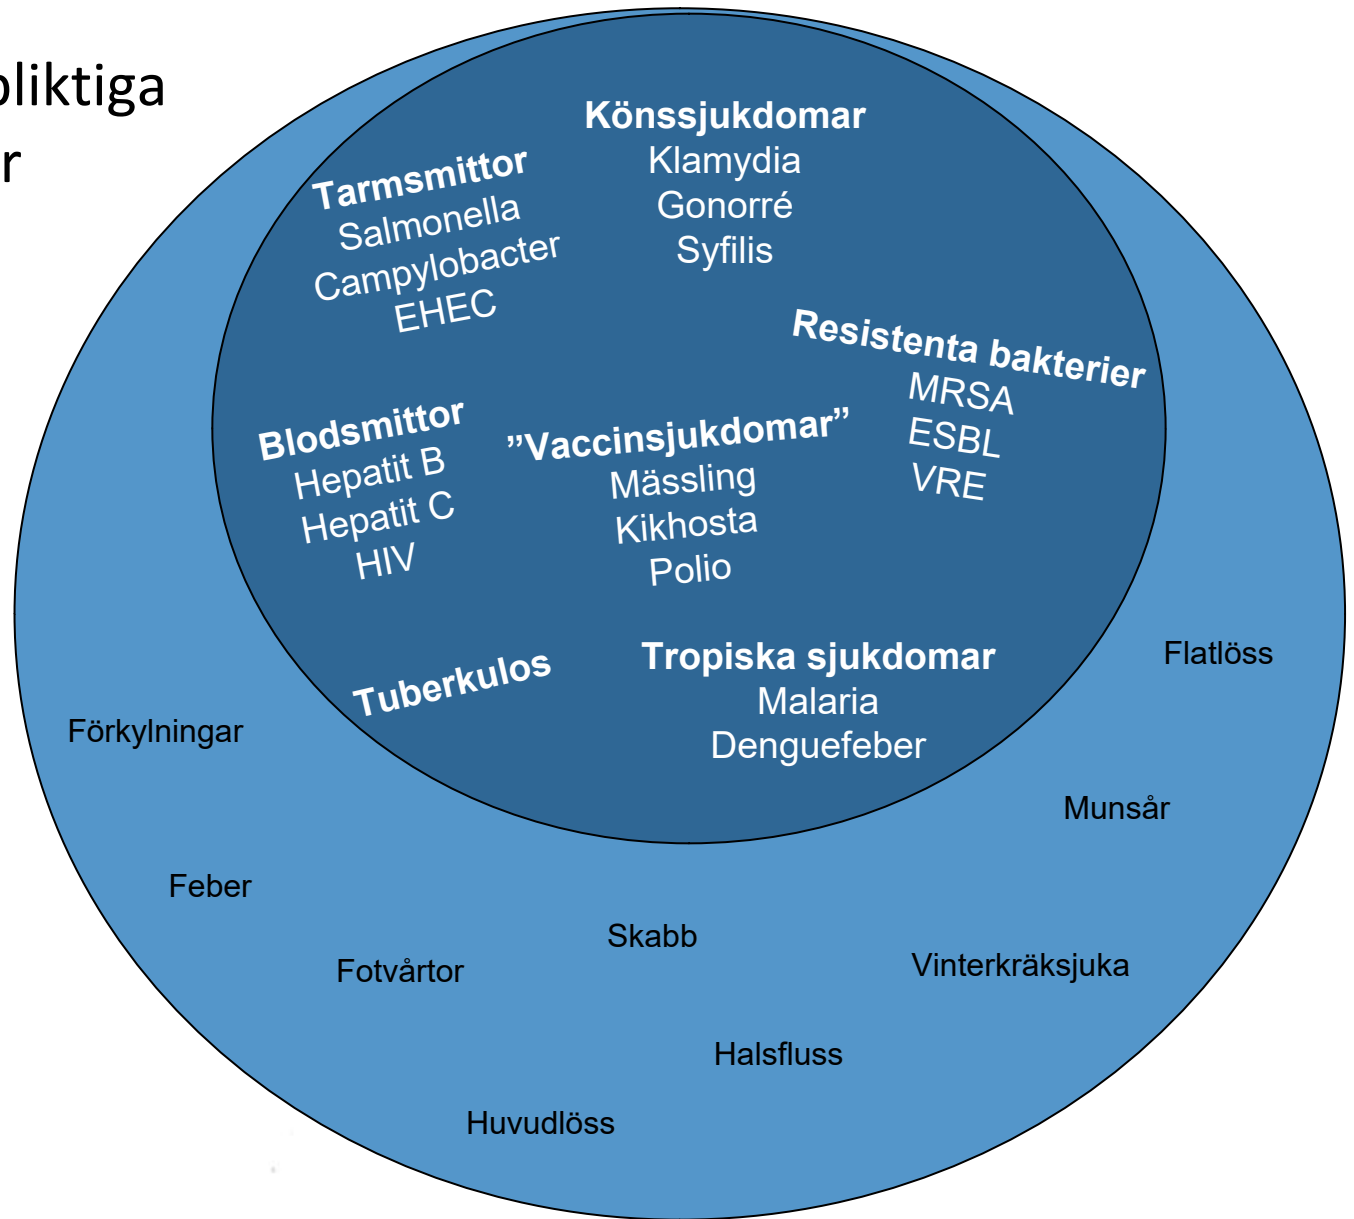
pliktiga
r

Könssjukdomar
Klamydia
Gonorré
Syfilis

Tarmsmittor
Salmonella
Campylobacter
EHEC

Resistenta bakterier
MRSA
ESBL
VRE

Blodsmittor
Hepatit B
Hepatit C
HIV

”Vaccinsjukdomar”
Mässling
Kikhosta
Polio

Tuberkulos

Tropiska sjukdomar
Malaria
Denguefeber

Flatlöss

Förkylningar

Munsår

Feber

Skabb

Fotvårtor

Vinterkräksjuka

Halsfluss

Huvudlöss